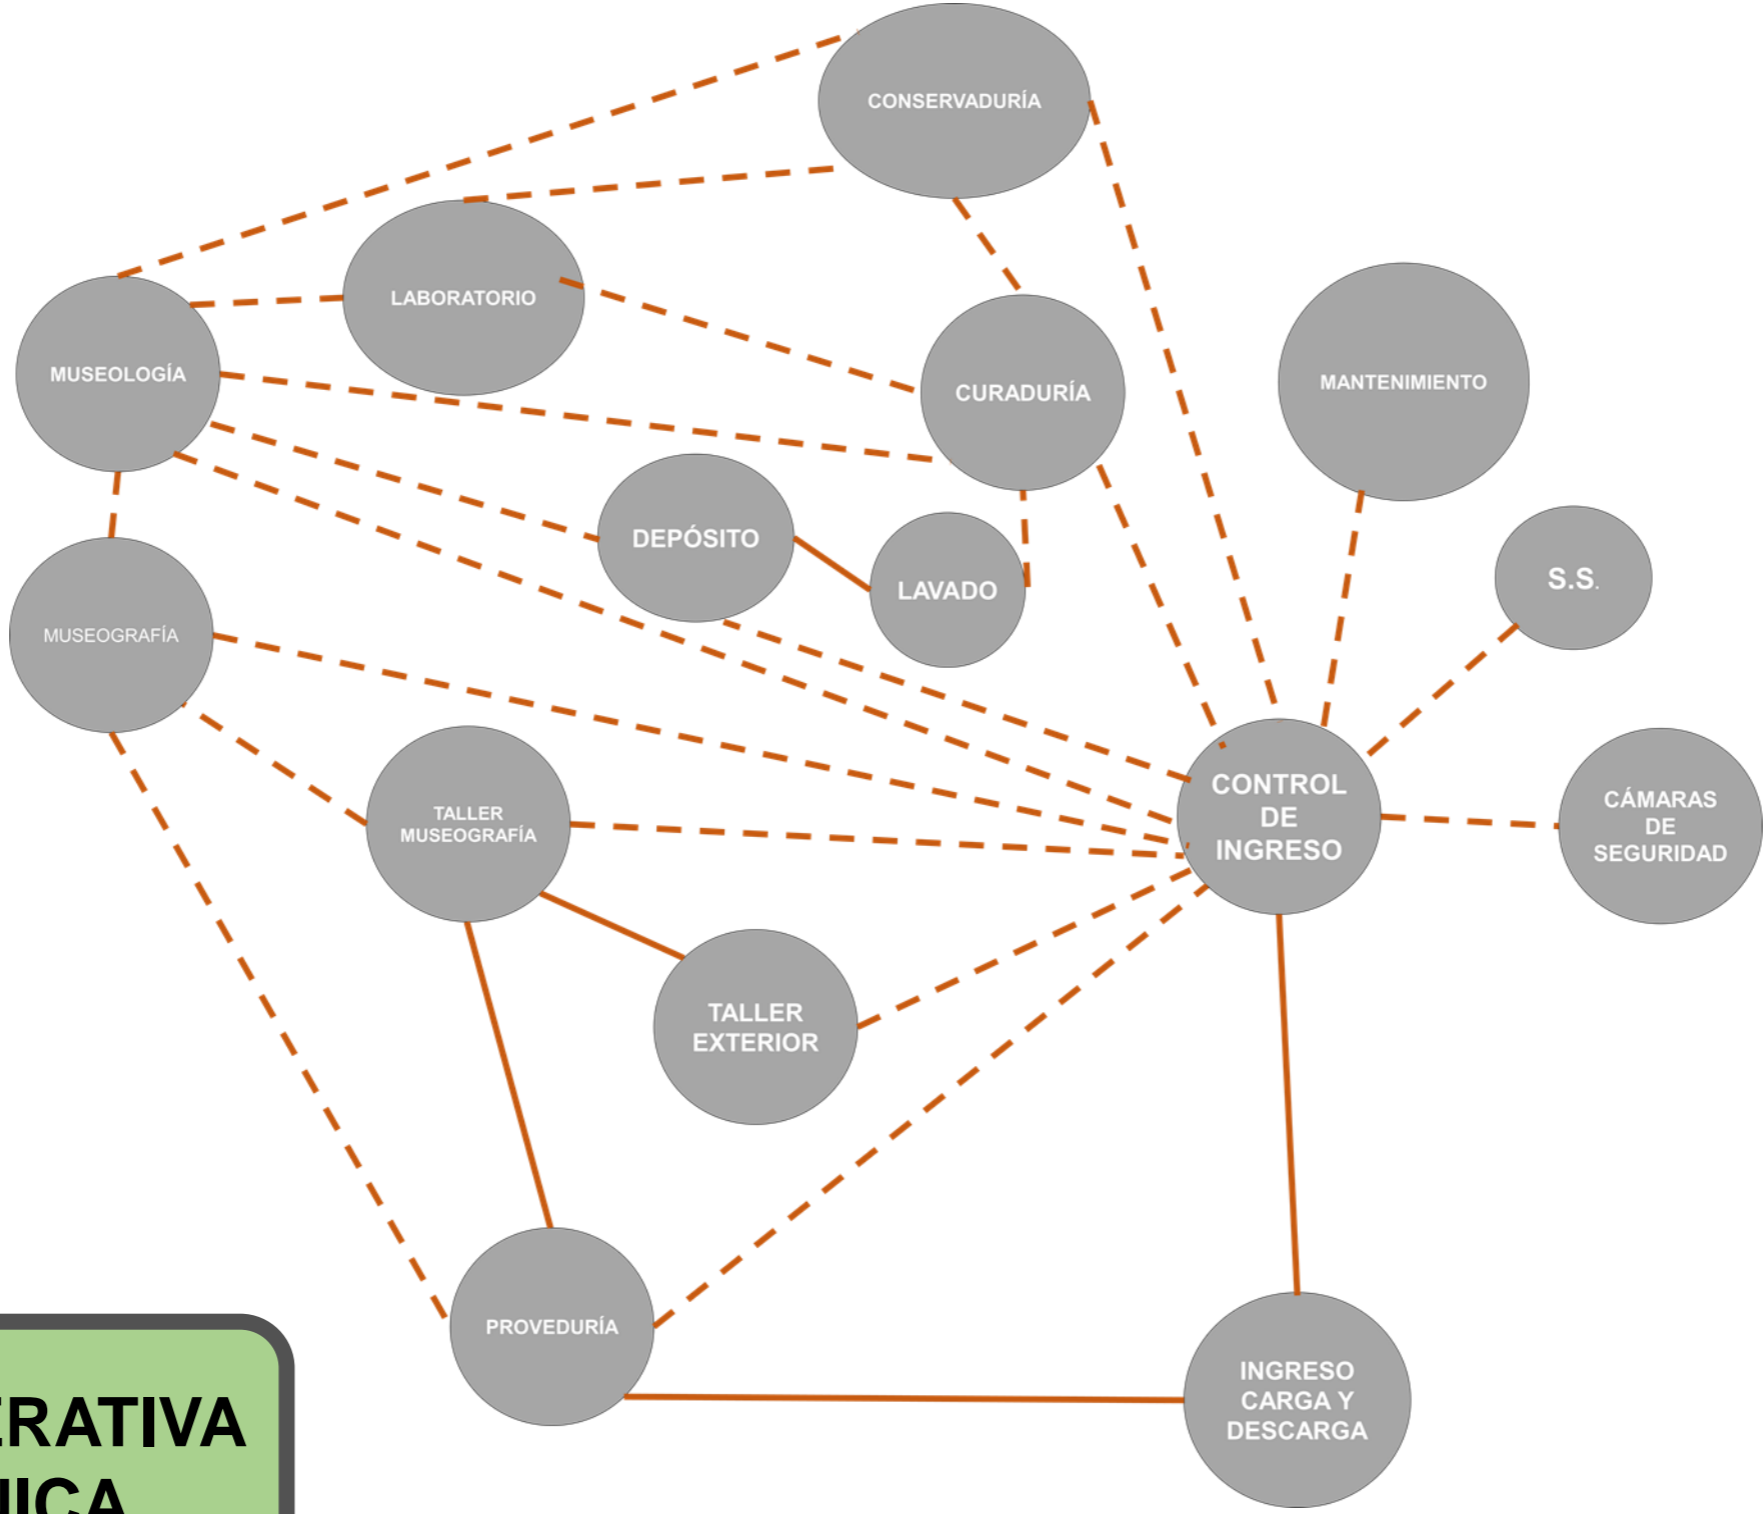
CONSERVADURÍA

LABORATORIO

MUSEOLOGÍA

CURADURÍA

MANTENIMIENTO

DEPÓSITO

LAVADO

S.S.

MUSEOGRAFÍA

CONTROL DE INGRESO

CÁMARAS DE SEGURIDAD

TALLER MUSEOGRAFÍA

TALLER EXTERIOR

PROVEDURÍA

INGRESO CARGA Y DESCARGA

ERATIVA
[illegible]ICA